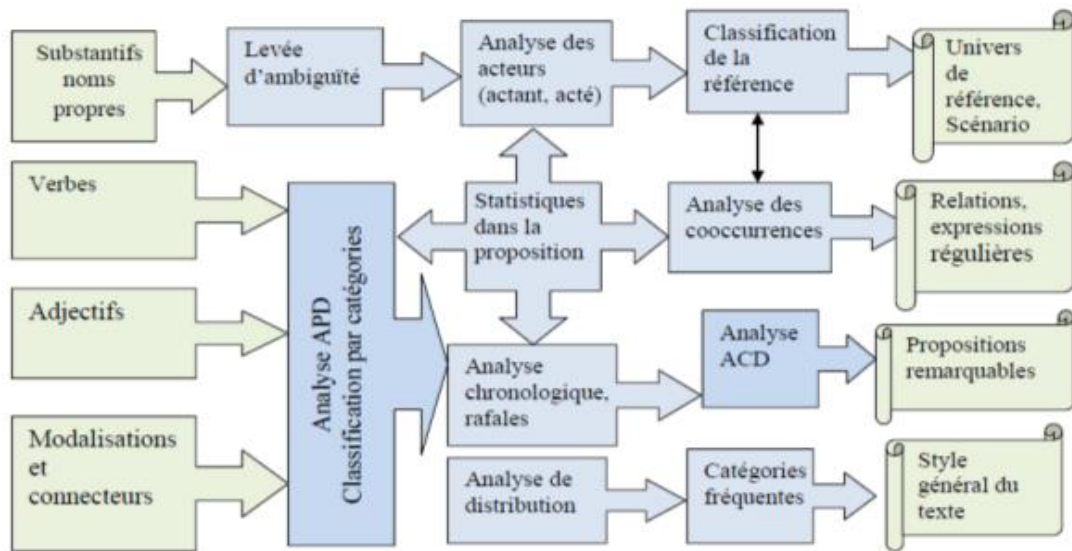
Substantifs noms propres

Levée d'ambiguïté

Analyse des acteurs (actant, acté)

Classification de la référence

Univers de référence, Scénario

Verbes

Analyse APD
Classification par catégories

Statistiques dans la proposition

Analyse des cooccurrences

Relations, expressions régulières

Adjectifs

Analyse chronologique, rafales

Analyse ACD

Propositions remarquables

Modalisations et connecteurs

Analyse de distribution

Catégories fréquentes

Style général du texte